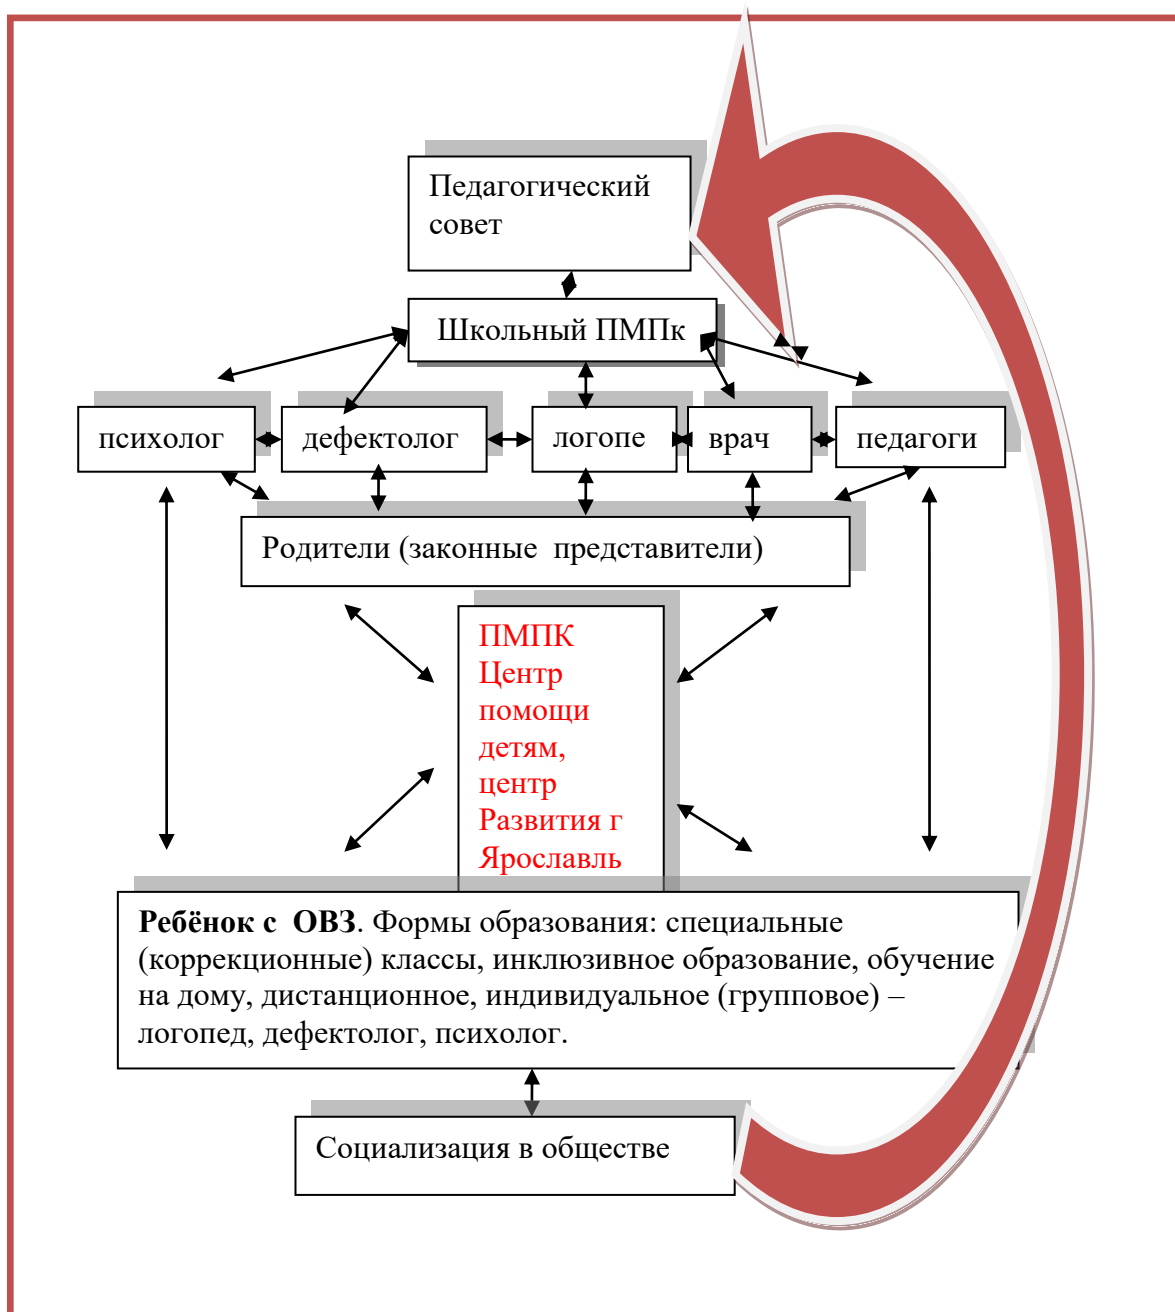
Педагогический совет

Школьный ПМПк

психолог

дефектолог

логопе

врач

педагоги

Родители (законные представители)

ПМПК Центр помощи детям, центр Развития г Ярославль

**Ребёнок с ОВЗ**. Формы образования: специальные (коррекционные) классы, инклюзивное образование, обучение на дому, дистанционное, индивидуальное (групповое) – логопед, дефектолог, психолог.

Социализация в обществе